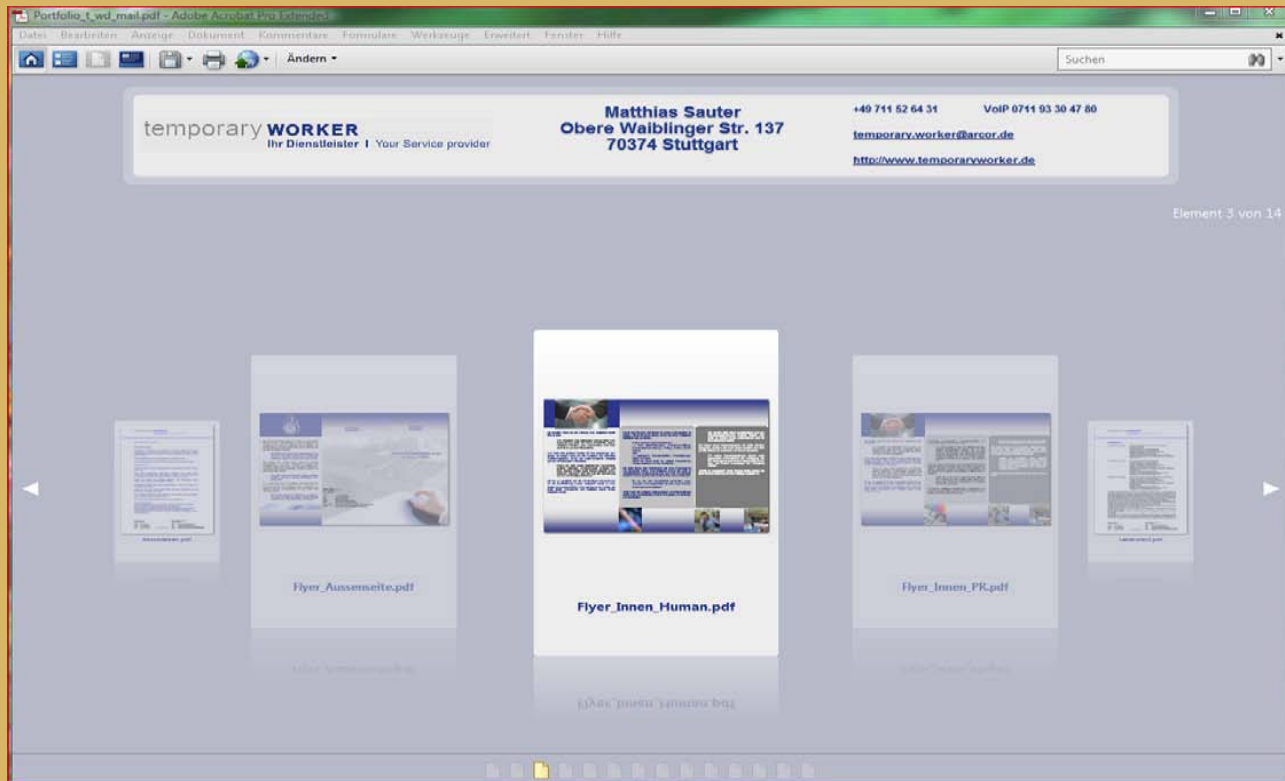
Portfolio_t_wd_mail.pdf - Adobe Acrobat Pro Extended

Datei Bearbeiten Anzeige Dokument Kommentare Formulare Werkzeuge Erweitert Fenster Hilfe

Ändern

Suchen

temporary WORKER
Ihr Dienstleister I Your Service provider

Matthias Sauter
Obere Waiblinger Str. 137
70374 Stuttgart

+49 711 52 64 31 VoIP 0711 93 30 47 80

temporary.worker@arcor.de

http://www.temporaryworker.de

Element 3 von 14

Flyer_Aussenseite.pdf

Flyer_Innen_Human.pdf

Flyer_Innen_PR.pdf